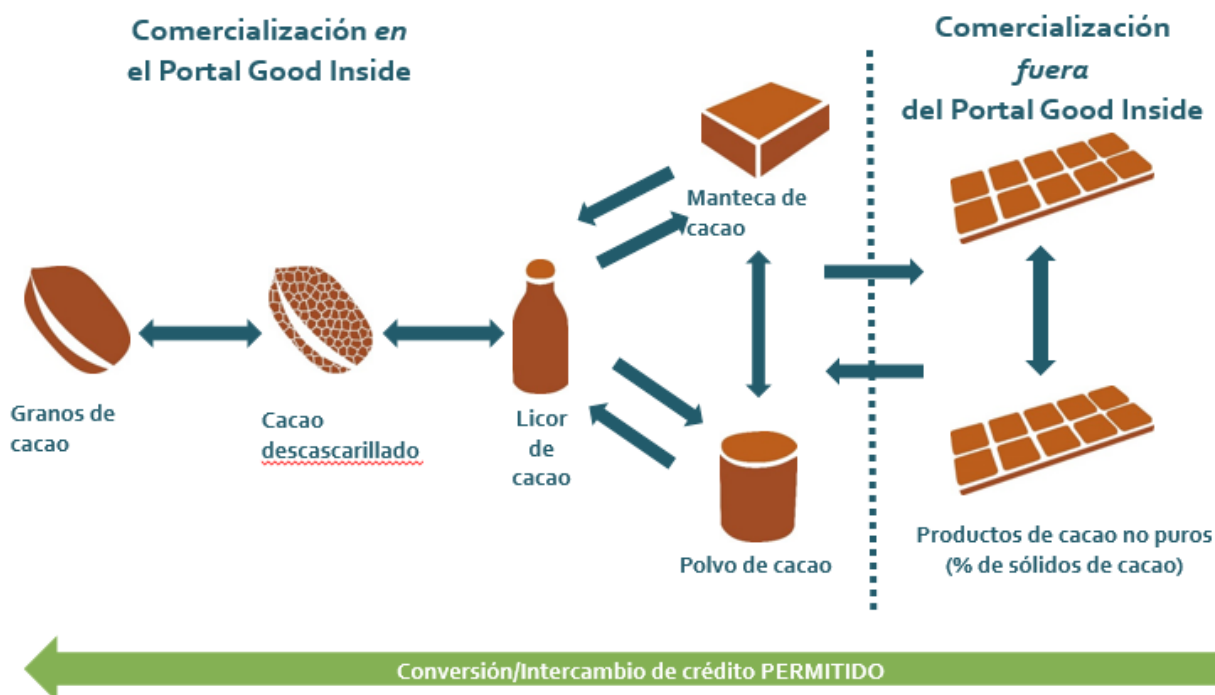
Comercialización *en* el Portal Good Inside

Comercialización *fuera* del Portal Good Inside

Manteca de cacao

Granos de cacao

Cacao descascarillado

Licor de cacao

Polvo de cacao

Productos de cacao no puros (% de sólidos de cacao)

Conversión/Intercambio de crédito PERMITIDO